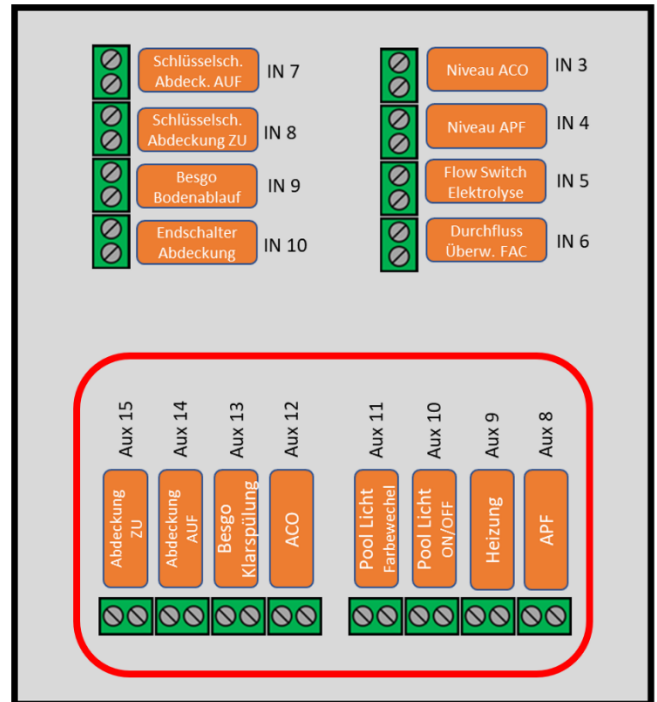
Schlüsselsch. Abdeck. AUF IN 7

Schlüsselsch. Abdeckung ZU IN 8

Besgo Bodenablauf IN 9

Endschalter Abdeckung IN 10

Niveau ACO IN 3

Niveau APF IN 4

Flow Switch Elektrolyse IN 5

Durchfluss Überw. FAC IN 6

Aux 15
Abdeckung ZU

Aux 14
Abdeckung AUF

Aux 13
Besgo Klarspülung

Aux 12
ACO

Aux 11
Pool Licht Farbewechel

Aux 10
Pool Licht ON/OFF

Aux 9
Heizung

Aux 8
APF